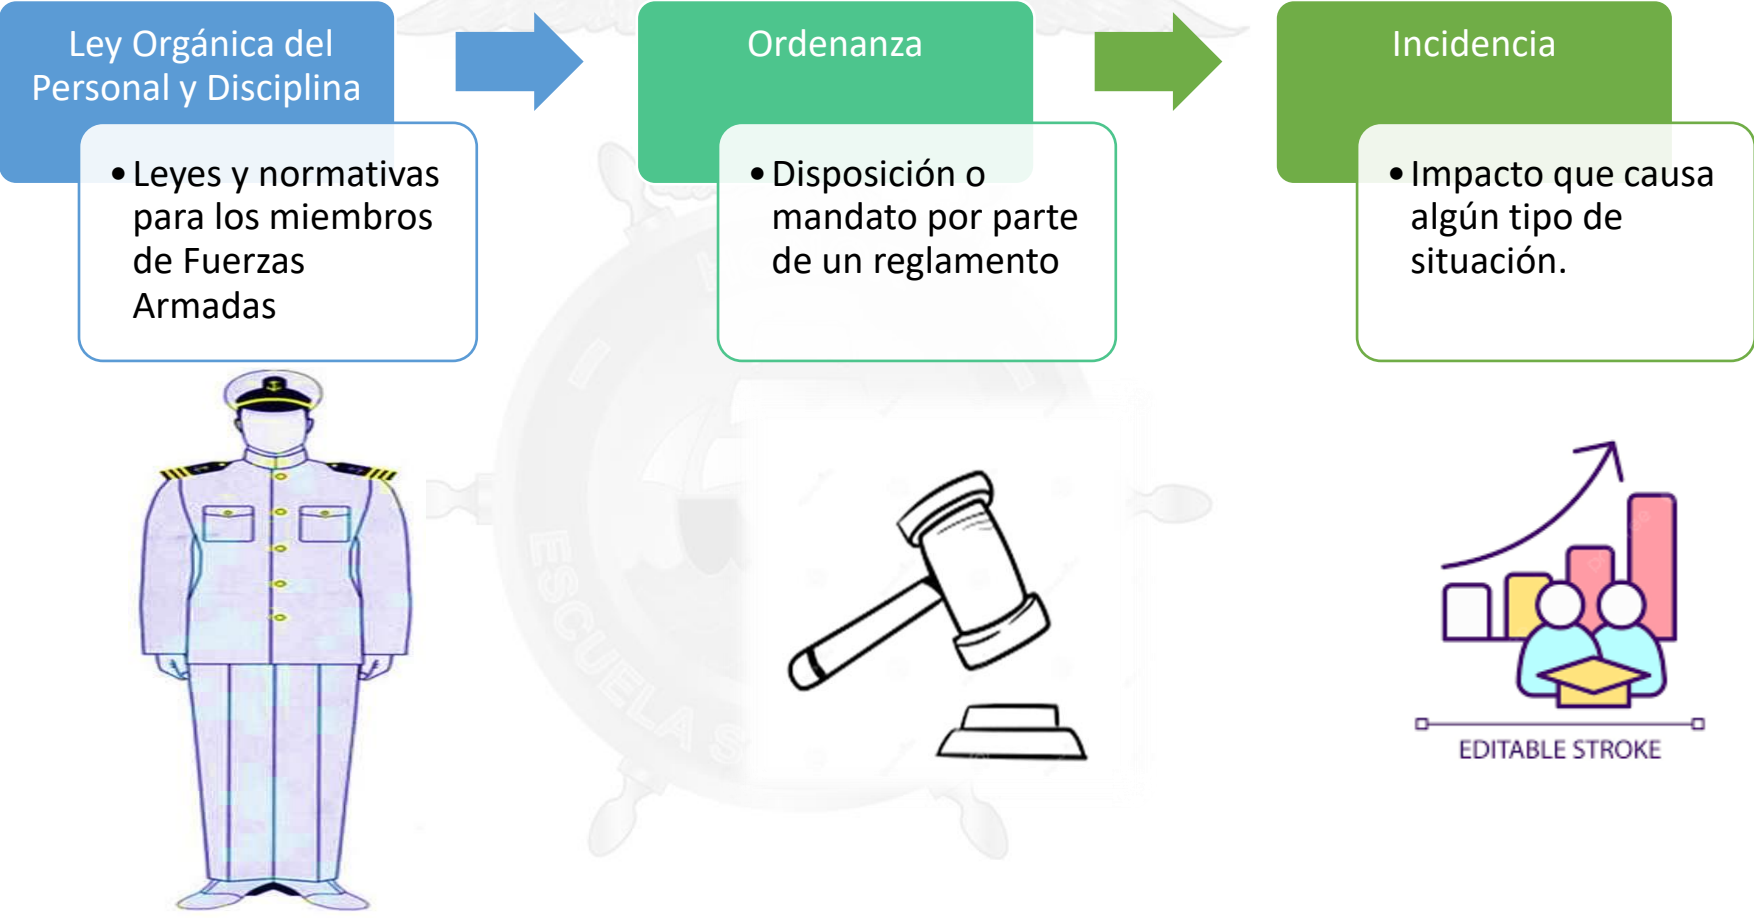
Ley Orgánica del Personal y Disciplina

• Leyes y normativas para los miembros de Fuerzas Armadas

Ordenanza

• Disposición o mandato por parte de un reglamento

Incidencia

• Impacto que causa algún tipo de situación.

EDITABLE STROKE